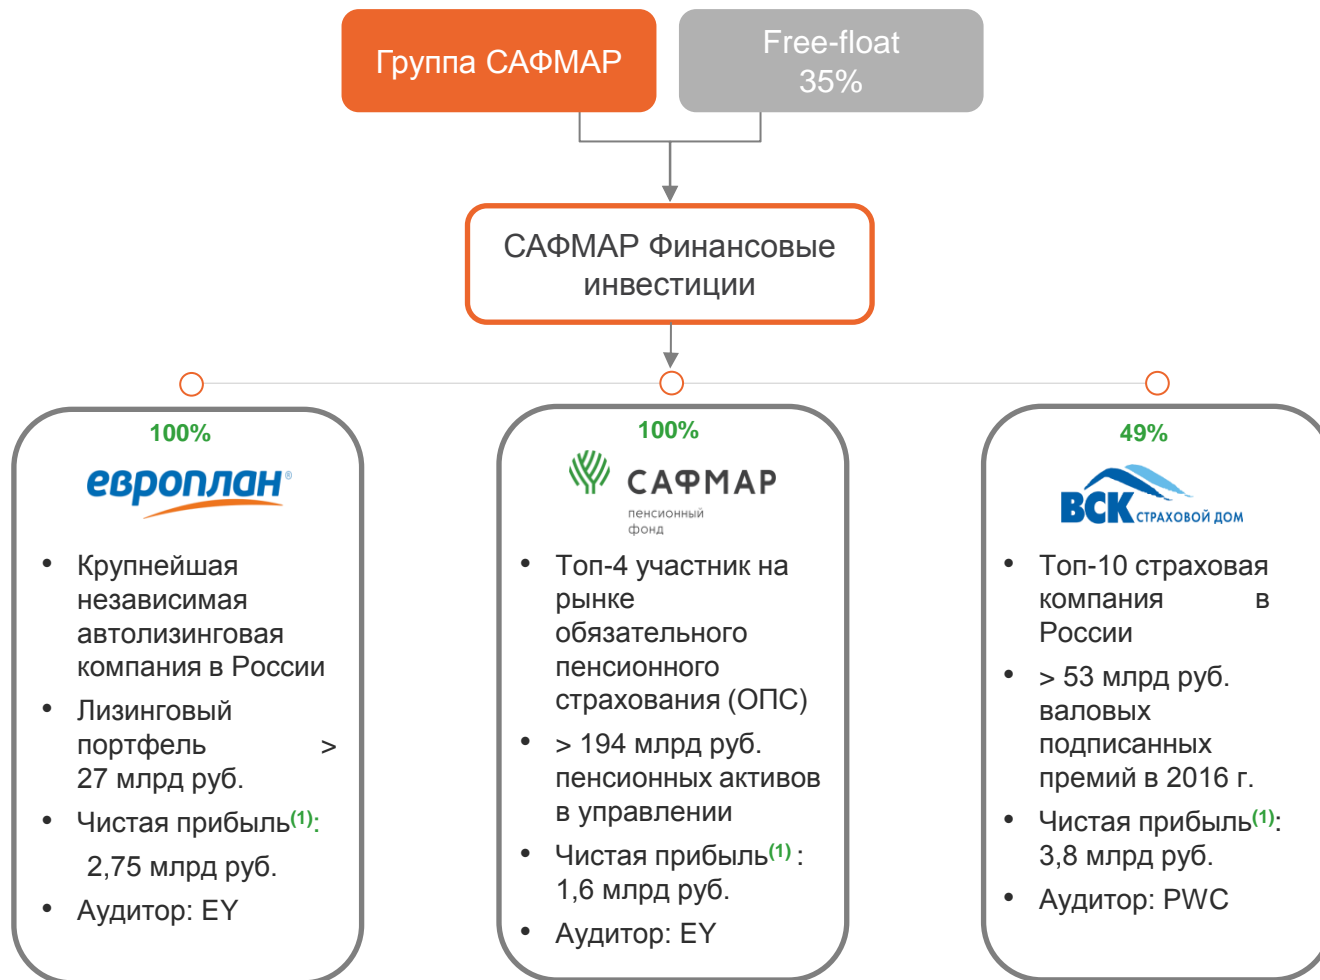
Группа САФМАР

Free-float 35%

САФМАР Финансовые инвестиции

100%

европлан®

• Крупнейшая независимая автолизинговая компания в России
• Лизинговый портфель > 27 млрд руб.
• Чистая прибыль$^{(1)}$: 2,75 млрд руб.
• Аудитор: EY

100%

САФМАР пенсионный фонд

• Топ-4 участник на рынке обязательного пенсионного страхования (ОПС)
• > 194 млрд руб. пенсионных активов в управлении
• Чистая прибыль$^{(1)}$: 1,6 млрд руб.
• Аудитор: EY

49%

ВСК страховой дом

• Топ-10 страховая компания в России
• > 53 млрд руб. валовых подписанных премий в 2016 г.
• Чистая прибыль$^{(1)}$: 3,8 млрд руб.
• Аудитор: PWC